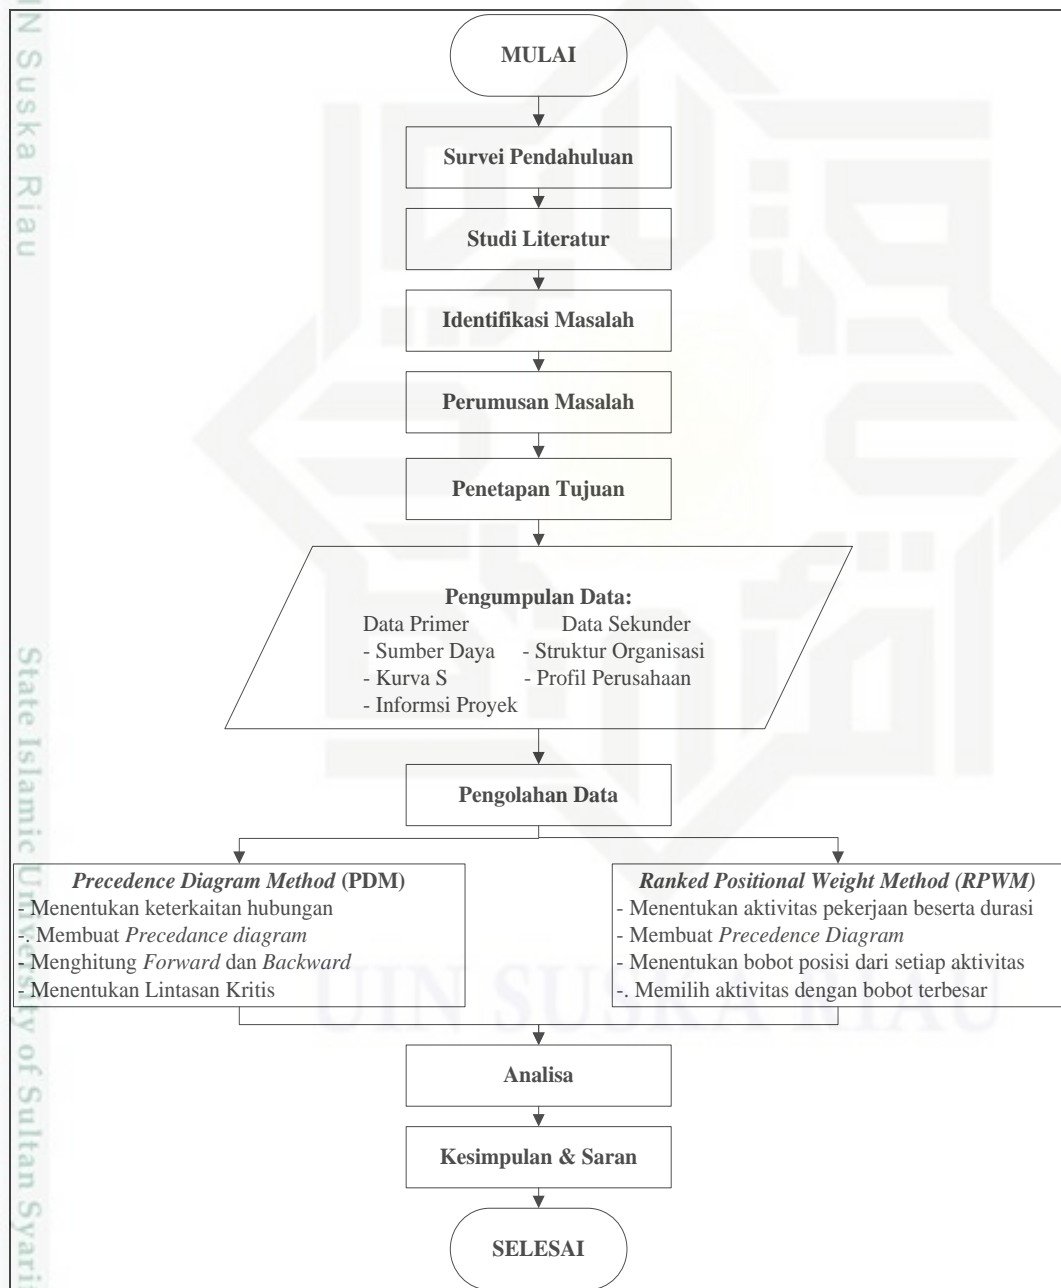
N Suska Riau

MULAI

Survei Pendahuluan

Studi Literatur

Identifikasi Masalah

Perumusan Masalah

Penetapan Tujuan

Pengumpulan Data:
Data Primer
- Sumber Daya
- Kurva S
- Informsi Proyek
Data Sekunder
- Struktur Organisasi
- Profil Perusahaan

Pengolahan Data

*Precedence Diagram Method* (PDM)
- Menentukan keterkaitan hubungan
-. Membuat *Precedance diagram*
- Menghitung *Forward* dan *Backward*
- Menentukan Lintasan Kritis

*Ranked Positional Weight Method (RPWM)*
- Menentukan aktivitas pekerjaan beserta durasi
- Membuat *Precedence Diagram*
- Menentukan bobot posisi dari setiap aktivitas
-. Memilih aktivitas dengan bobot terbesar

Analisa

Kesimpulan & Saran

SELESAI

State Islamic University of Sultan Syarif

UIN SUSKA RIAU